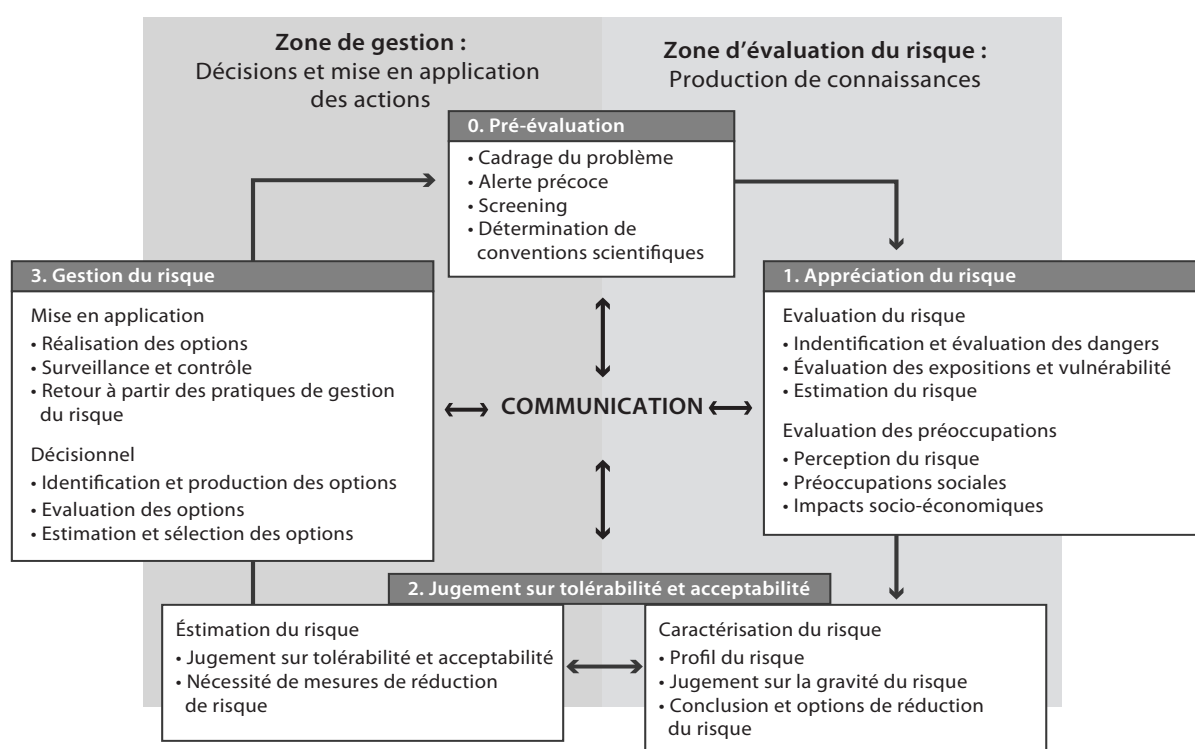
**Zone de gestion :**
Décisions et mise en application des actions

**Zone d'évaluation du risque :**
Production de connaissances

**0. Pré-évaluation**
• Cadrage du problème
• Alerte précoce
• Screening
• Détermination de conventions scientifiques

**3. Gestion du risque**
Mise en application
• Réalisation des options
• Surveillance et contrôle
• Retour à partir des pratiques de gestion du risque

Décisionnel
• Identification et production des options
• Evaluation des options
• Estimation et sélection des options

**COMMUNICATION**

**1. Appréciation du risque**
Evaluation du risque
• Indentification et évaluation des dangers
• Évaluation des expositions et vulnérabilité
• Estimation du risque

Evaluation des préoccupations
• Perception du risque
• Préoccupations sociales
• Impacts socio-économiques

**2. Jugement sur tolérabilité et acceptabilité**

Éstimation du risque
• Jugement sur tolérabilité et acceptabilité
• Nécessité de mesures de réduction de risque

Caractérisation du risque
• Profil du risque
• Jugement sur la gravité du risque
• Conclusion et options de réduction du risque